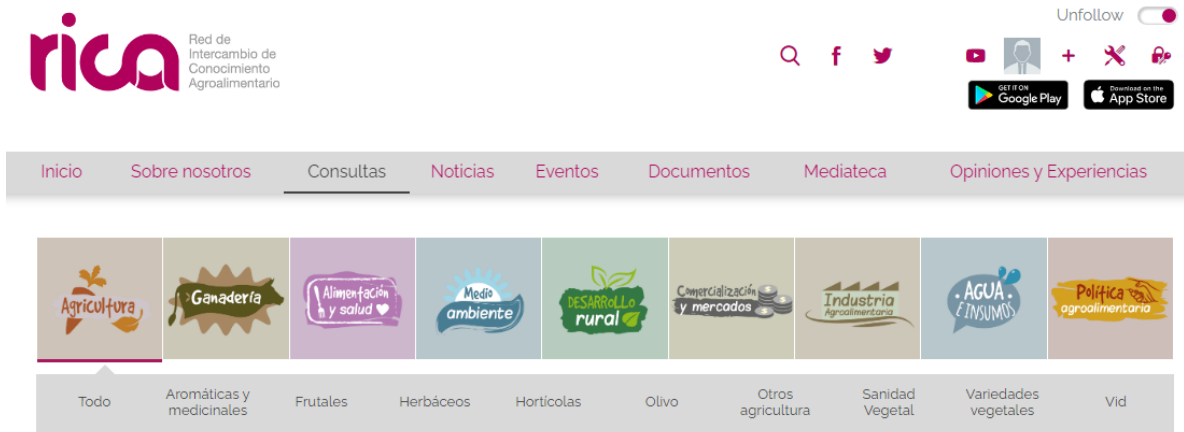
rica Red de Intercambio de Conocimiento Agroalimentario

Unfollow

+

GET IT ON Google Play

Download on the App Store

Inicio Sobre nosotros Consultas Noticias Eventos Documentos Mediateca Opiniones y Experiencias

Agricultura

Ganadería

Alimentación y salud

Medio ambiente

DESARROLLO rural

Comercialización y mercados

Industria Agroalimentaria

AGUA E INSUMOS

Política agroalimentaria

Todo Aromáticas y medicinales Frutales Herbáceos Hortícolas Olivo Otros agricultura Sanidad Vegetal Variedades vegetales Vid